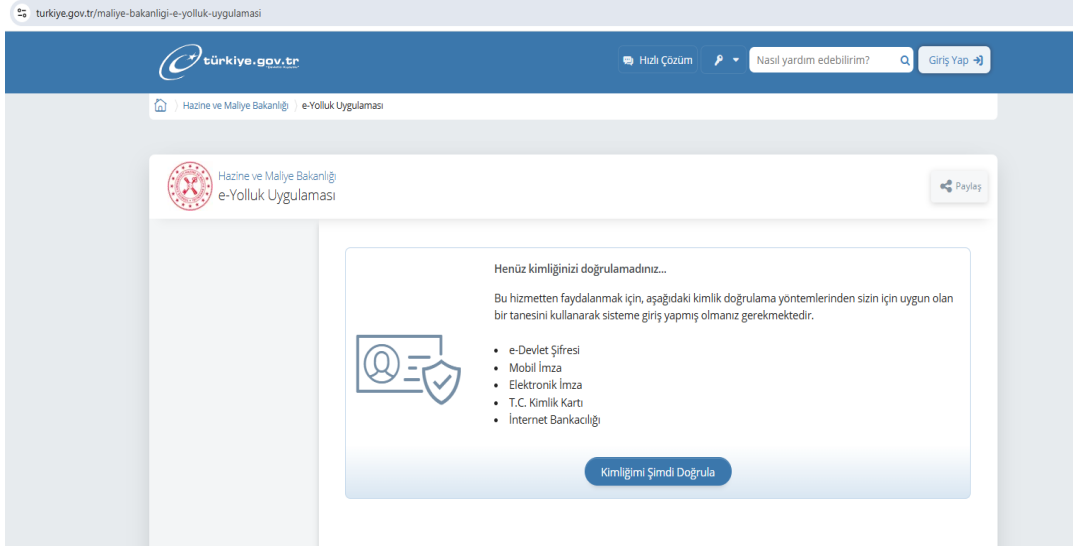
turkiye.gov.tr/maliye-bakanligi-e-yolluk-uygulamasi

türkiye.gov.tr

Hızlı Çözüm

Nasıl yardım edebilirim?

Giriş Yap

Hazine ve Maliye Bakanlığı 〉 e-Yolluk Uygulaması

Hazine ve Maliye Bakanlığı
e-Yolluk Uygulaması

Paylaş

Henüz kimliğinizi doğrulamadınız...

Bu hizmetten faydalanmak için, aşağıdaki kimlik doğrulama yöntemlerinden sizin için uygun olan bir tanesini kullanarak sisteme giriş yapmış olmanız gerekmektedir.

- e-Devlet Şifresi
- Mobil İmza
- Elektronik İmza
- T.C. Kimlik Kartı
- İnternet Bankacılığı

Kimliğimi Şimdi Doğrula